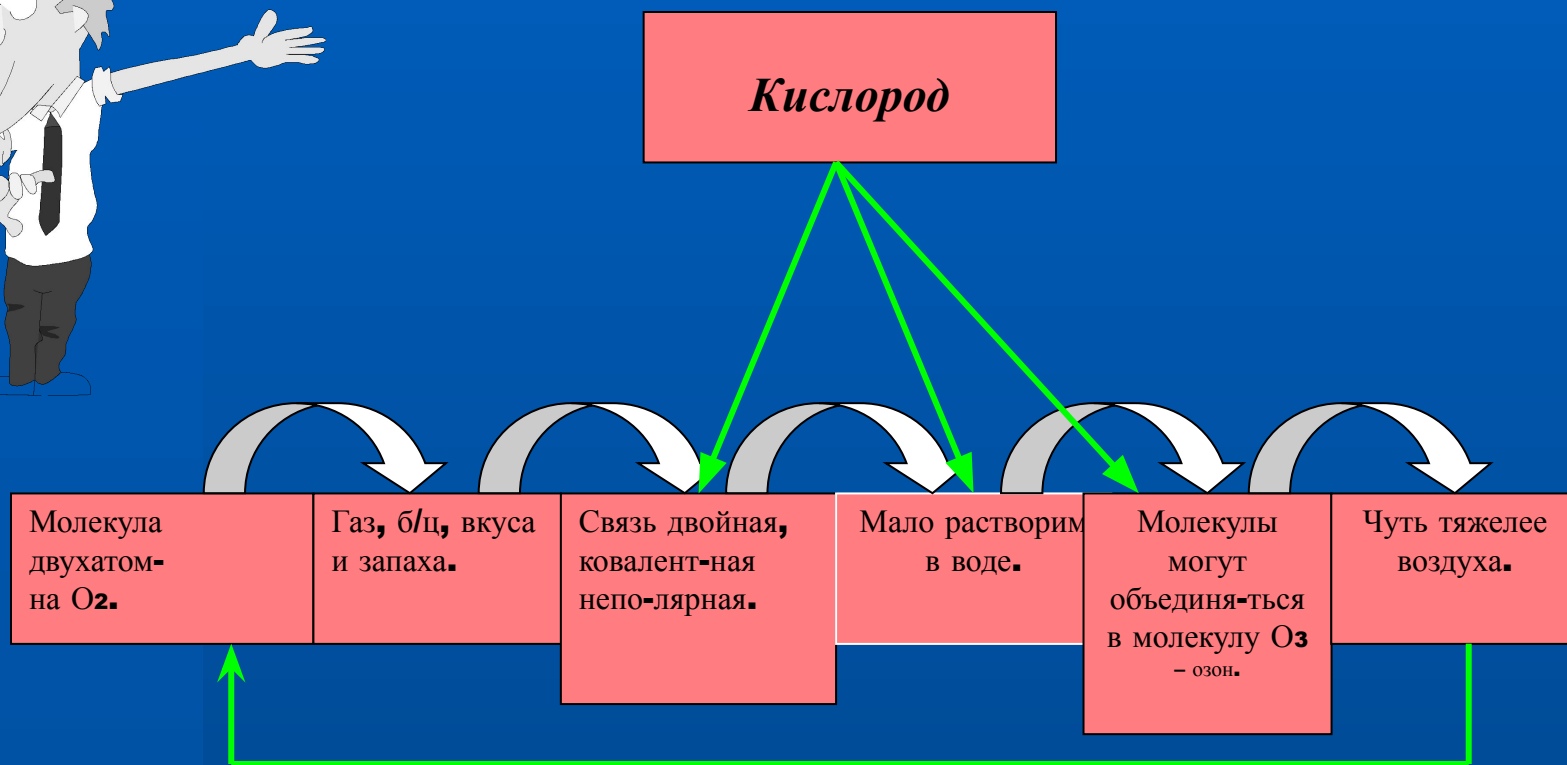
Кислород

Молекула двухатомна $O_2$.

Газ, б/ц, вкуса и запаха.

Связь двойная, ковалент-ная непо-лярная.

Мало растворим в воде.

Молекулы могут объединя-ться в молекулу $O_3$ – озон.

Чуть тяжелее воздуха.